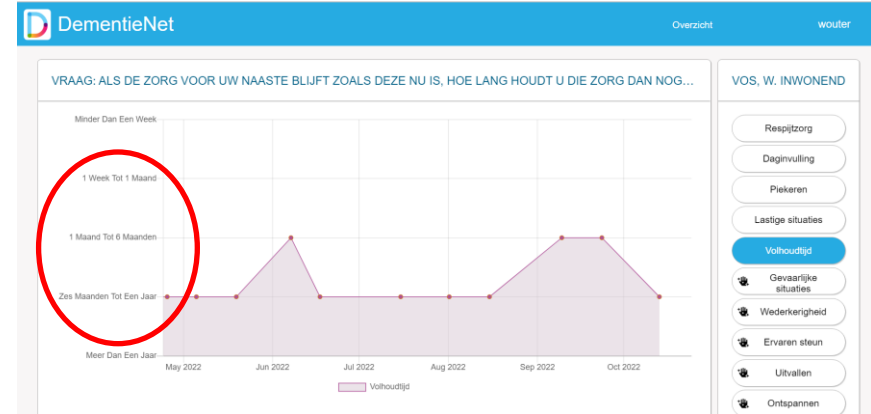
DementieNet

Overzicht

wouter

VRAAG: ALS DE ZORG VOOR UW NAASTE BLIJFT ZOALS DEZE NU IS, HOE LANG HOUDT U DIE ZORG DAN NOG...

Minder Dan Een Week
1 Week Tot 1 Maand
1 Maand Tot 6 Maanden
Zes Maanden Tot Een Jaar
Meer Dan Een Jaar

May 2022
Jun 2022
Jul 2022
Aug 2022
Sep 2022
Oct 2022

Volhoudtijd

VOS, W. INWONEND

Respijtzorg
Daginvulling
Piekeren
Lastige situaties
Volhoudtijd
Gevaarlijke situaties
Wederkerigheid
Ervaren steun
Uitvallen
Ontspannen